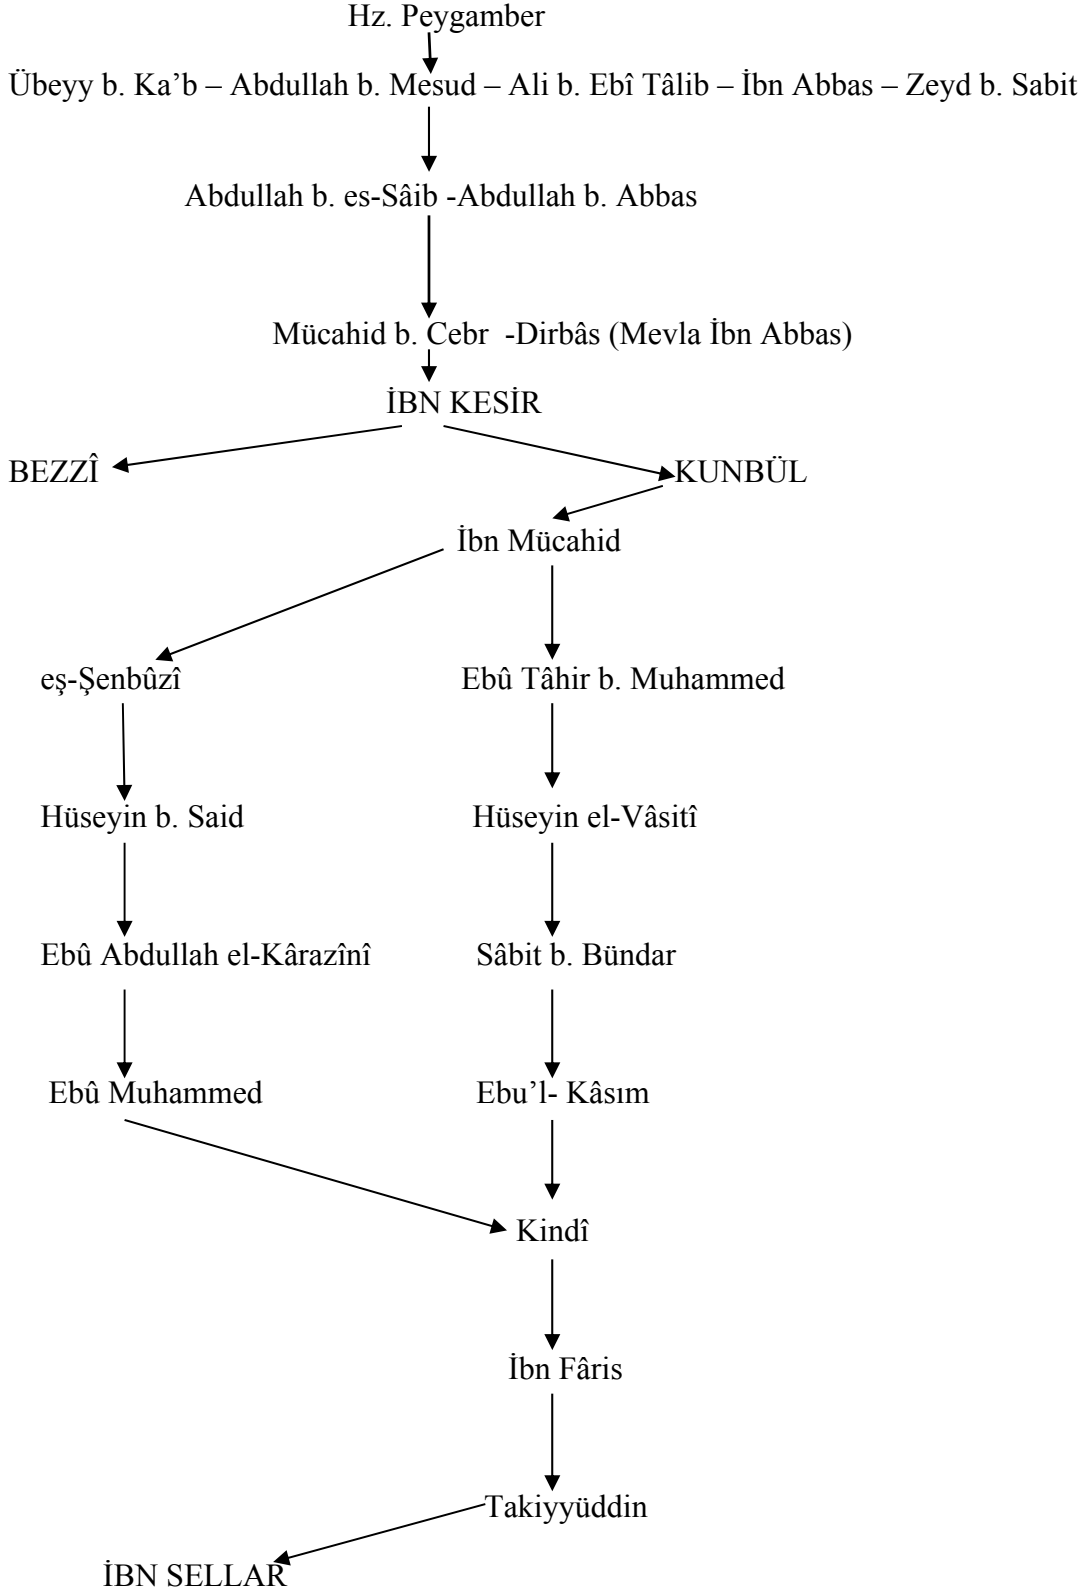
Hz. Peygamber

Übeyy b. Ka’b – Abdullah b. Mesud – Ali b. Ebî Tâlib – İbn Abbas – Zeyd b. Sabit

Abdullah b. es-Sâib -Abdullah b. Abbas

Mücahid b. Cebr -Dirbâs (Mevla İbn Abbas)

İBN KESİR

BEZZÎ

KUNBÜL

İbn Mücahid

eş-Şenbûzî

Ebû Tâhir b. Muhammed

Hüseyin b. Said

Hüseyin el-Vâsitî

Ebû Abdullah el-Kârazînî

Sâbit b. Bündar

Ebû Muhammed

Ebu’l- Kâsım

Kindî

İbn Fâris

Takiyyüddin

İBN SELLAR